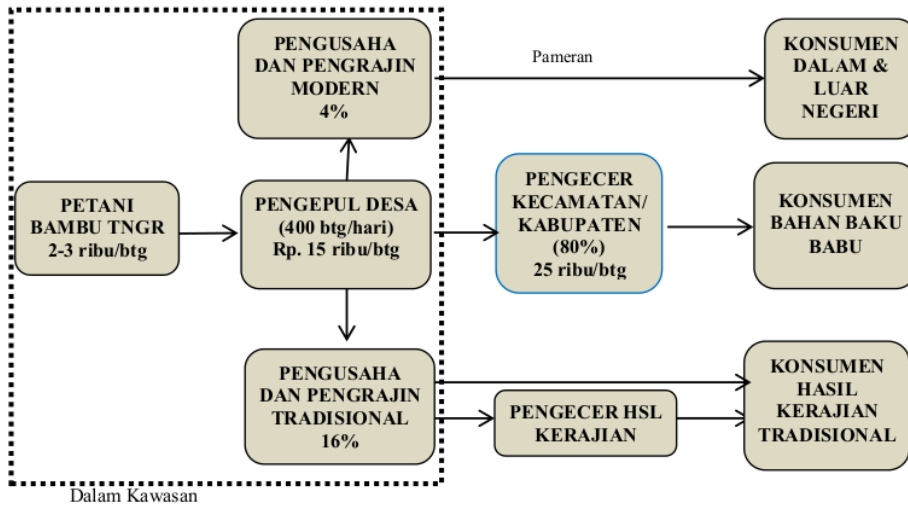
PENGUSAHA DAN PENGRAJIN MODERN 4%

Pameran

KONSUMEN DALAM & LUAR NEGERI

PETANI BAMBU TNGR 2-3 ribu/btg

PENGEPUL DESA (400 btg/hari) Rp. 15 ribu/btg

PENGECER KECAMATAN/ KABUPATEN (80%) 25 ribu/btg

KONSUMEN BAHAN BAKU BABU

PENGUSAHA DAN PENGRAJIN TRADISIONAL 16%

PENGECER HSL KERAJIAN

KONSUMEN HASIL KERAJIAN TRADISIONAL

Dalam Kawasan